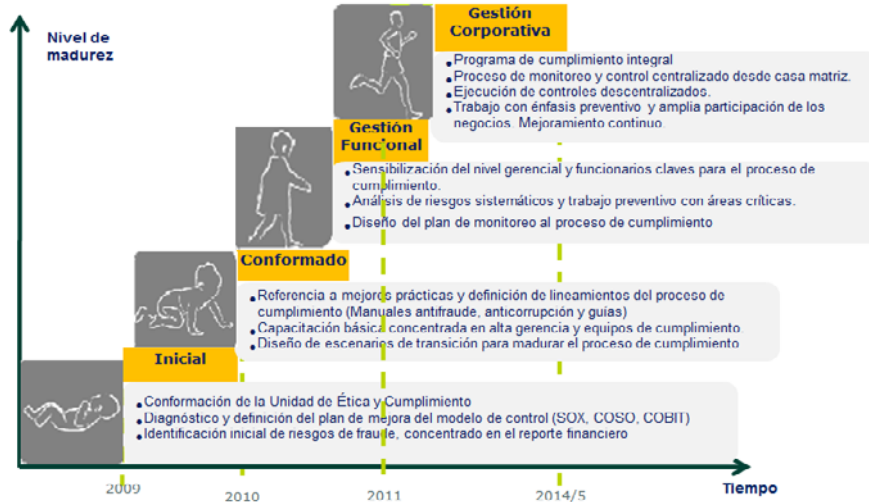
Nivel de madurez

Gestión Corporativa

• Programa de cumplimiento integral
• Proceso de monitoreo y control centralizado desde casa matriz.
• Ejecución de controles descentralizados.
• Trabajo con énfasis preventivo y amplia participación de los negocios. Mejoramiento continuo.

Gestión Funcional

• Sensibilización del nivel gerencial y funcionarios claves para el proceso de cumplimiento.
• Análisis de riesgos sistemáticos y trabajo preventivo con áreas críticas.
• Diseño del plan de monitoreo al proceso de cumplimiento

Conformado

• Referencia a mejores prácticas y definición de lineamientos del proceso de cumplimiento (Manuales antifraude, anticorrupción y guías)
• Capacitación básica concentrada en alta gerencia y equipos de cumplimiento.
• Diseño de escenarios de transición para madurar el proceso de cumplimiento

Inicial

• Conformación de la Unidad de Ética y Cumplimiento
• Diagnóstico y definición del plan de mejora del modelo de control (SOX, COSO, COBIT)
• Identificación inicial de riesgos de fraude, concentrado en el reporte financiero

2009
2010
2011
2014/5
Tiempo